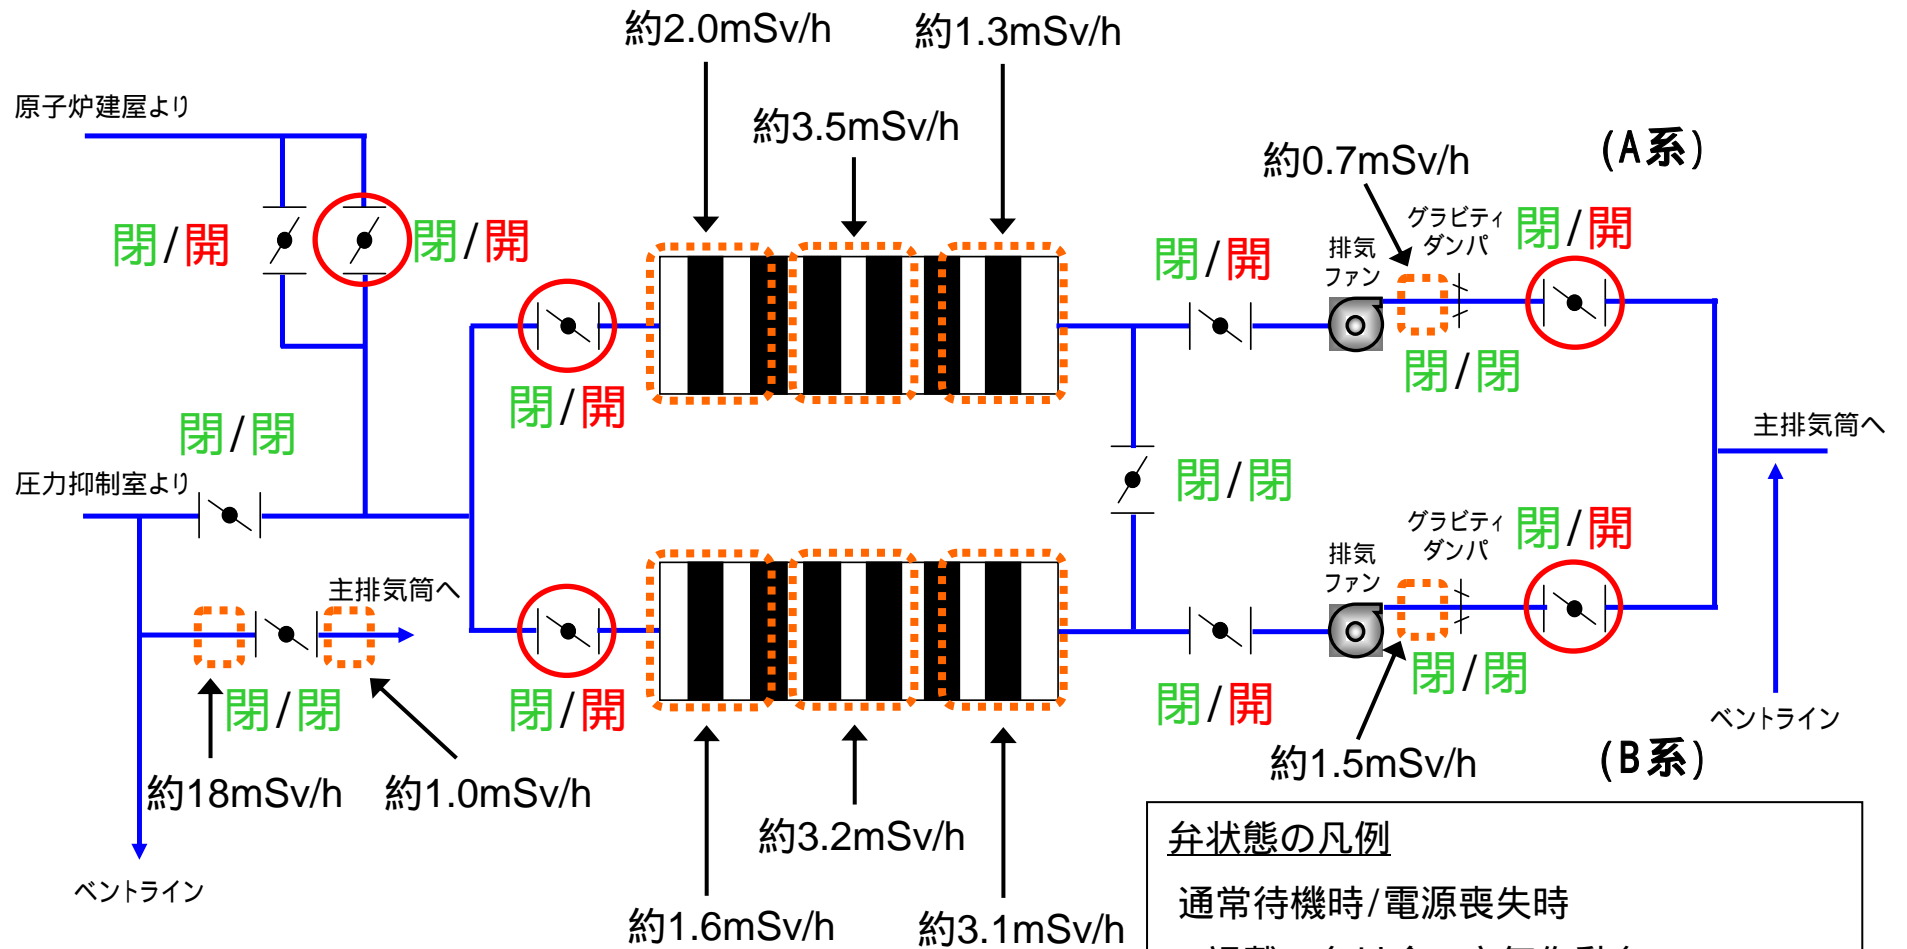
約2.0mSv/h
約1.3mSv/h
約3.5mSv/h
原子炉建屋より
約0.7mSv/h
(A系)
グラビティダンパ
閉/開
閉/開
閉/開
排気ファン
閉/開
閉/開
閉/閉
閉/閉
主排気筒へ
閉/閉
圧力抑制室より
閉/閉
主排気筒へ
グラビティダンパ
閉/開
排気ファン
閉/開
閉/開
閉/閉
閉/閉
閉/開
ベントライン
約1.5mSv/h
(B系)
約18mSv/h
約1.0mSv/h
約3.2mSv/h
ベントライン
約1.6mSv/h
約3.1mSv/h
弁状態の凡例
通常待機時/電源喪失時
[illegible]